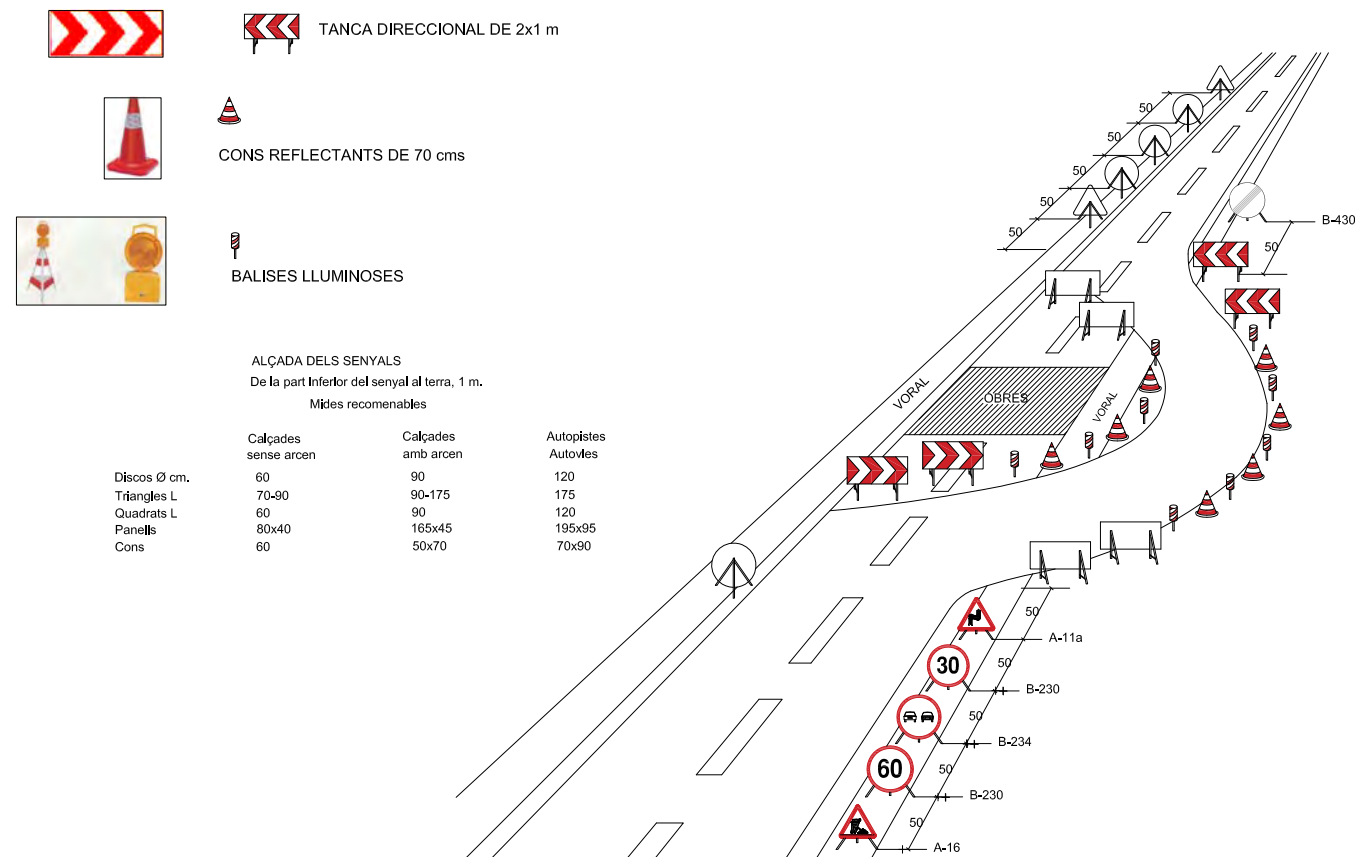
TANCA DIRECCIONAL DE 2x1 m

CONS REFLECTANTS DE 70 cms

BALISES LLUMINOSES

ALÇADA DELS SENYALS
De la part Inferior del senyal al terra, 1 m.
Mides recomenables

| | Calçades sense arcen | Calçades amb arcen | Autopistes Autovies |
|---|---|---|---|
| Discos Ø cm. | 60 | 90 | 120 |
| Triangles L | 70-90 | 90-175 | 175 |
| Quadrats L | 60 | 90 | 120 |
| Panells | 80x40 | 165x45 | 195x95 |
| Cons | 60 | 50x70 | 70x90 |

50
50
50
50
50
B-430
50
VORAL
OBRES
VORAL
50
A-11a
30
50
B-230
50
B-234
60
50
B-230
50
A-16